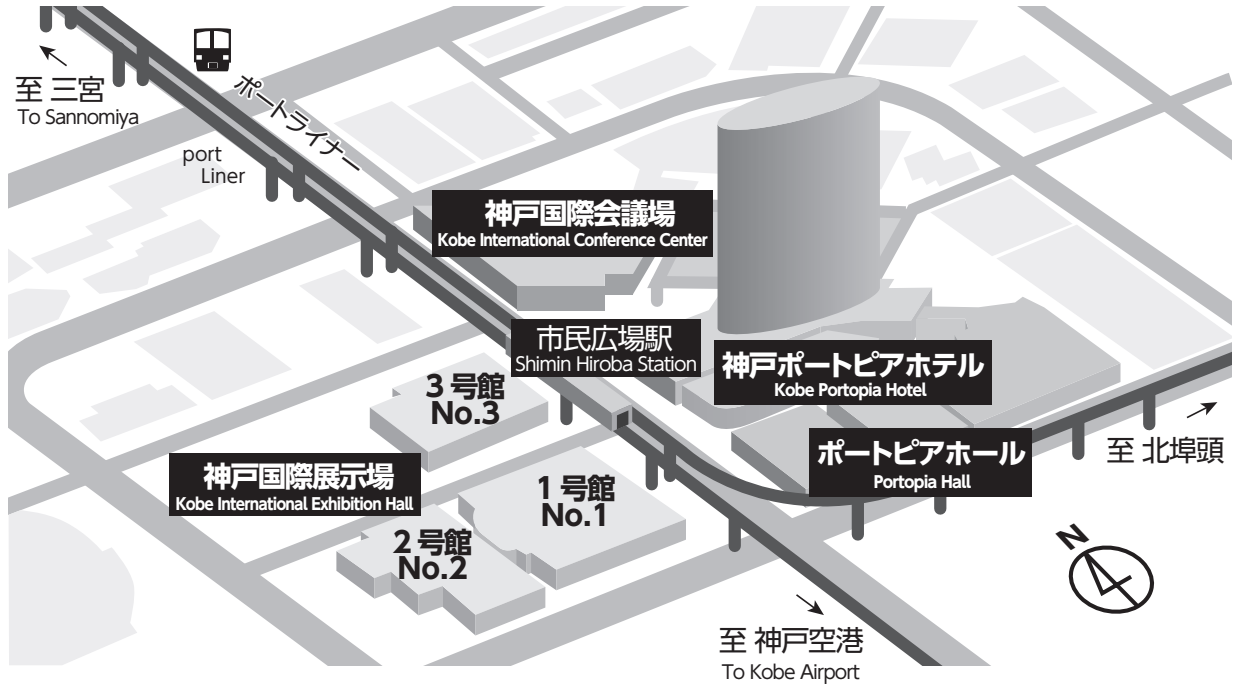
至 三宮
To Sannomiya

ポートライナー

port Liner

神戸国際会議場
Kobe International Conference Center

市民広場駅
Shimin Hiroba Station

神戸ポートピアホテル
Kobe Portopia Hotel

3 号館
No.3

ポートピアホール
Portopia Hall

至 北埠頭

神戸国際展示場
Kobe International Exhibition Hall

1 号館
No.1

2 号館
No.2

N

至 神戸空港
To Kobe Airport